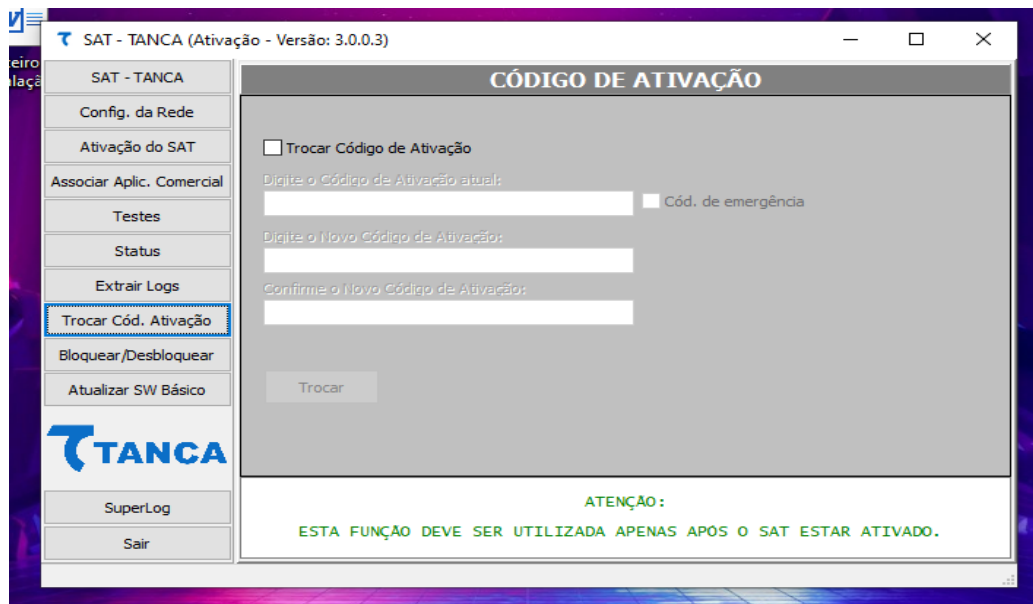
ceiro
alaçã

SAT - TANCA (Ativação - Versão: 3.0.0.3)

SAT - TANCA
Config. da Rede
Ativação do SAT
Associar Aplic. Comercial
Testes
Status
Extrair Logs
Trocar Cód. Ativação
Bloquear/Desbloquear
Atualizar SW Básico

TANCA

SuperLog
Sair

CÓDIGO DE ATIVAÇÃO

Trocar Código de Ativação

Digite o Código de Ativação atual:

Cód. de emergência

Digite o Novo Código de Ativação:

Confirme o Novo Código de Ativação:

Trocar

ATENÇÃO:
ESTA FUNÇÃO DEVE SER UTILIZADA APENAS APÓS O SAT ESTAR ATIVADO.